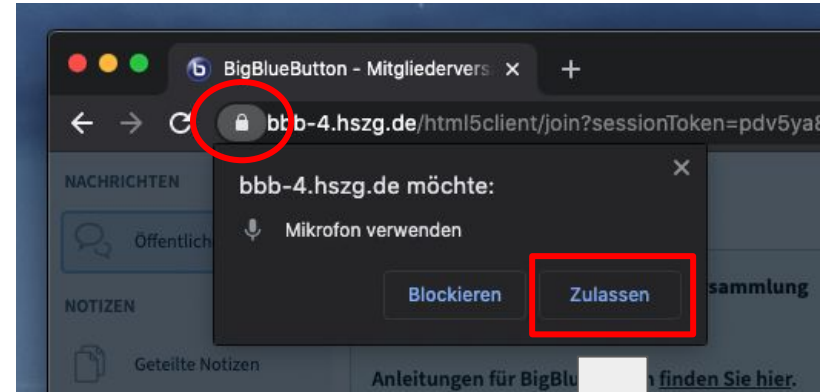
BigBlueButton - Mitgliedervers ×
+
bbb-4.hszg.de/html5client/join?sessionToken=pdv5ya8

NACHRICHTEN
Öffentlich
NOTIZEN
Geteilte Notizen

bbb-4.hszg.de möchte:
×
Mikrofon verwenden
Blockieren
Zulassen

sammlung

Anleitungen für BigBlu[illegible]n finden Sie hier.